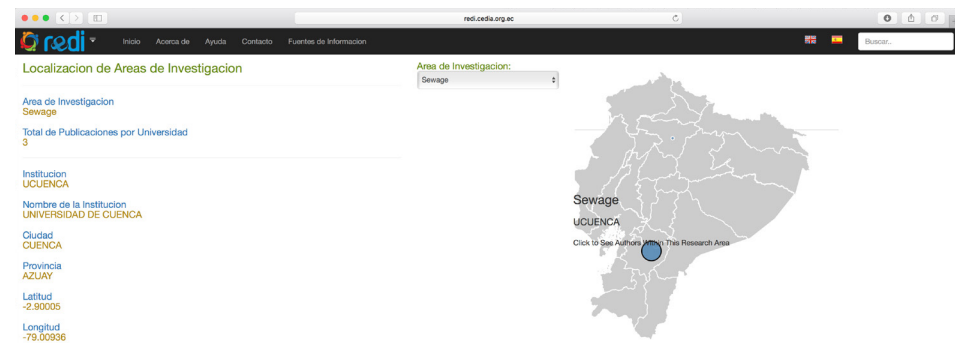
redi.cedia.org.ec

redi

Inicio Acerca de Ayuda Contacto Fuentes de Informacion

Buscar...

Localizacion de Areas de Investigacion

Area de Investigacion:
Sewage

Area de Investigacion
Sewage

Total de Publicaciones por Universidad
3

Institucion
UCUENCA

Nombre de la Institucion
UNIVERSIDAD DE CUENCA

Ciudad
CUENCA

Provincia
AZUAY

Latitud
-2.90005

Longitud
-79.00936

Sewage

UCUENCA

Click to See Authors Within This Research Area